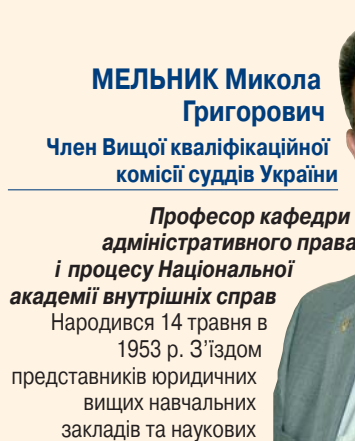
МЕЛЬНИК Микола Григорович

Член Вищої кваліфікаційної комісії суддів України

Професор кафедри адміністративного права і процесу Національної академії внутрішніх справ

Народився 14 травня в 1953 р. З'їздом представників юридичних вищих навчальних закладів та наукових